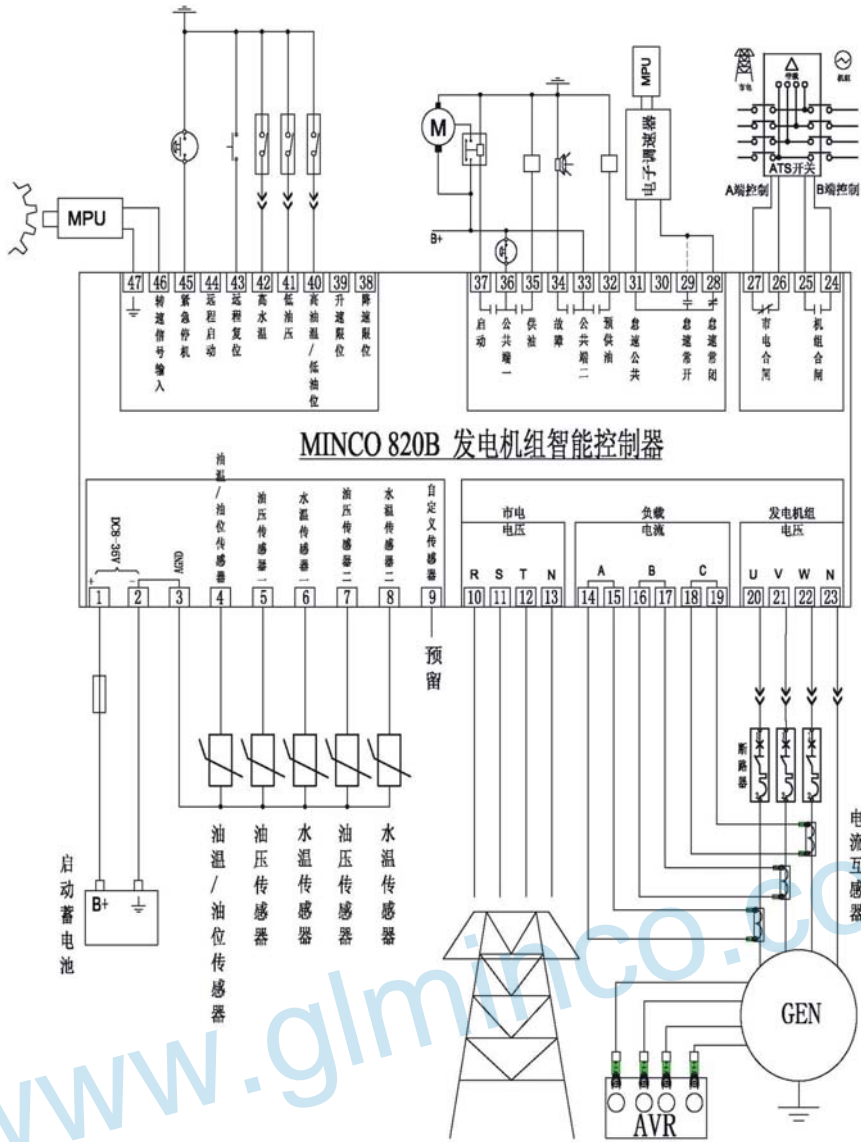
MPU
47 46 45 44 43 42 41 40 39 38
转速信号输入
紧急停机
远程启动
远程复位
高水温
低油压
高油温/低油位
升速限位
降速限位

M
B+
MPU
电子调速器
37 36 35 34 33 32 31 30 29 28
启动
公共端一
供油
故障
公共端二
预供油
怠速公共
怠速常开
怠速常闭

市电
机组
ATS开关
A端控制
B端控制
27 26 25 24
市电合闸
机组合闸

MINCO 820B 发电机组智能控制器

DC8~36V
AGND
油温/油位传感器
油压传感器一
水温传感器一
油压传感器二
水温传感器二
自定义传感器
市电电压
负载电流
发电机组电压
R S T N
A B C
U V W N
1 2 3 4 5 6 7 8 9 10 11 12 13 14 15 16 17 18 19 20 21 22 23
预留

断路器
电流互感器

启动蓄电池
B+
油温/油位传感器
油压传感器
水温传感器
油压传感器
水温传感器

GEN
AVR

www.glminco.com